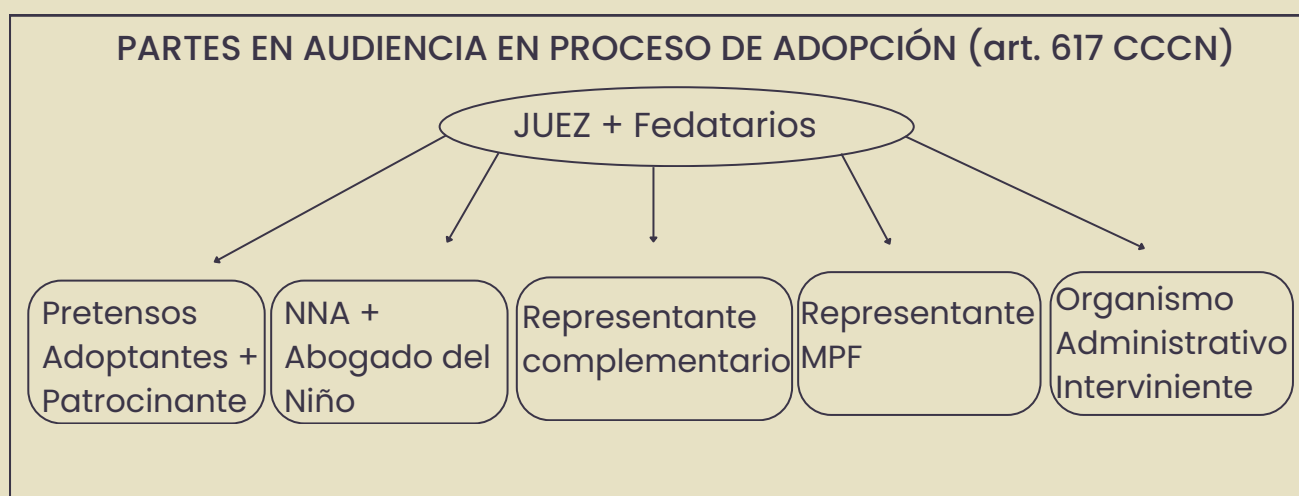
PARTES EN AUDIENCIA EN PROCESO DE ADOPCIÓN (art. 617 CCCN)

JUEZ + Fedatarios

Pretensos Adoptantes + Patrocinante

NNA + Abogado del Niño

Representante complementario

Representante MPF

Organismo Administrativo Interviniente